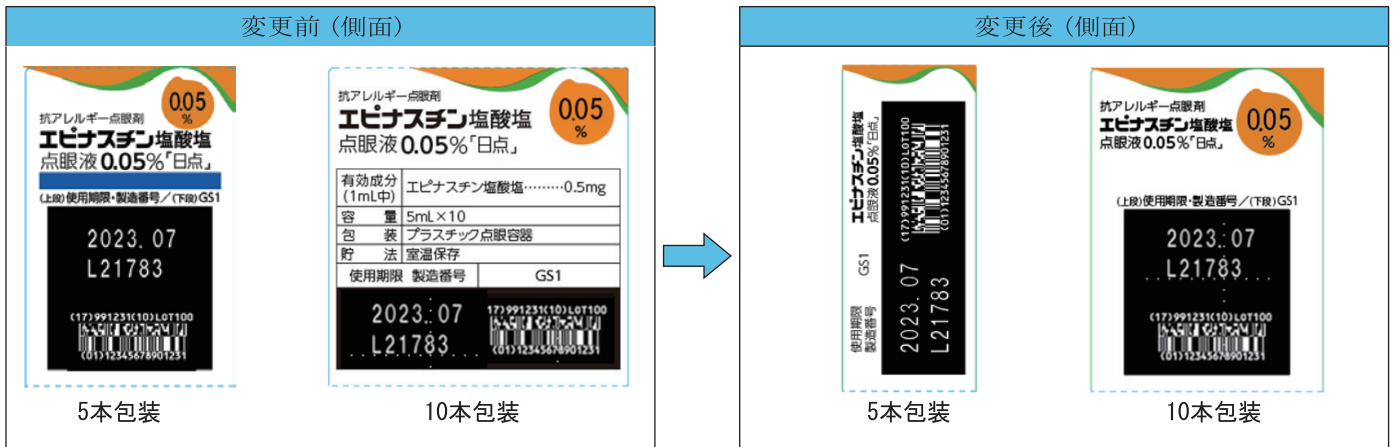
変更前（側面）

抗アレルギー点眼剤
エピナスチン塩酸塩
点眼液0.05%「日点」
0.05 %
(上段)使用期限・製造番号／(下段)GS1
2023.07
L21783
(17)991231(10)LOT100
(01)12345678901231

5本包装

抗アレルギー点眼剤
エピナスチン塩酸塩
点眼液0.05%「日点」
0.05 %

| 有効成分(1mL中) | エピナスチン塩酸塩………0.5mg |
|---|---|
| 容　量 | 5mL×10 |
| 包　装 | プラスチック点眼容器 |
| 貯　法 | 室温保存 |

| 使用期限　製造番号 | GS1 |
|---|---|
| 2023.07 L21783 | (17)991231(10)LOT100 (01)12345678901231 |

10本包装

変更後（側面）

エピナスチン塩酸塩
点眼液0.05%「日点」
(17)991231(10)LOT100
(01)12345678901231
GS1
使用期限
製造番号
2023.07
L21783

5本包装

抗アレルギー点眼剤
エピナスチン塩酸塩
点眼液0.05%「日点」
0.05 %
(上段)使用期限・製造番号／(下段)GS1
2023.07
L21783
(17)991231(10)LOT100
(01)12345678901231

10本包装